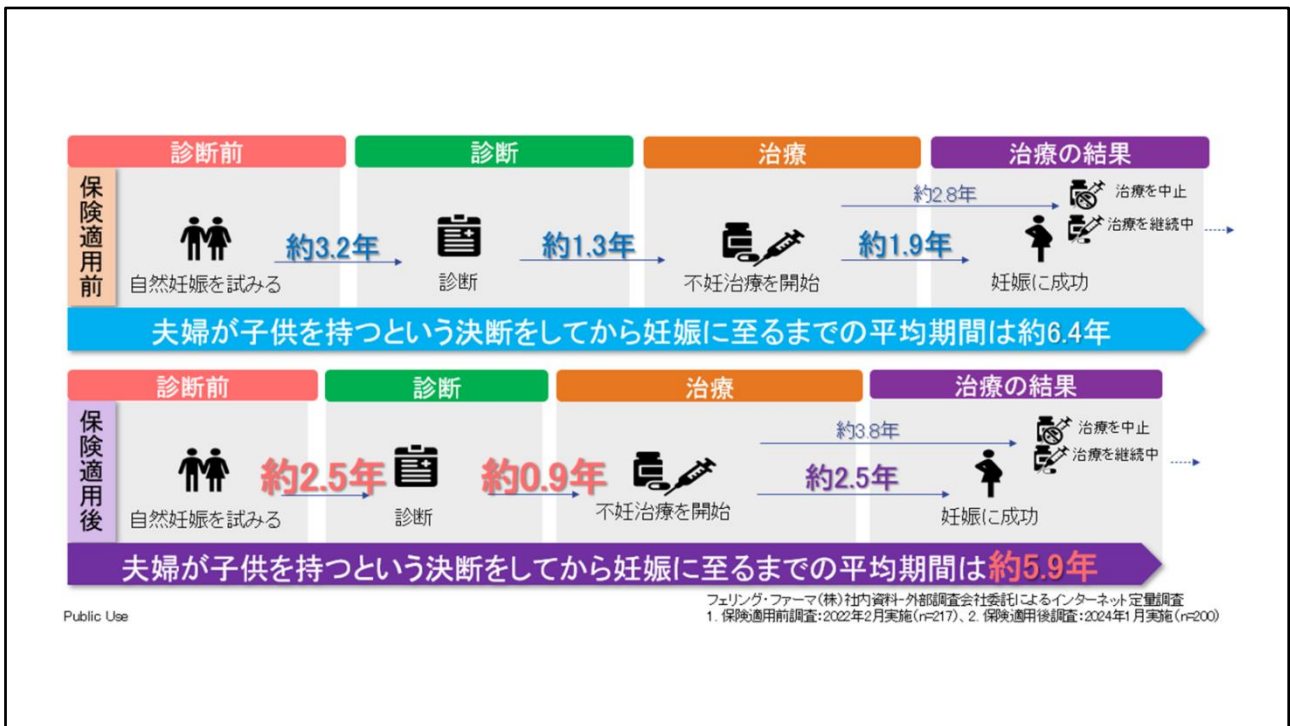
診断前

診断

治療

治療の結果

保険適用前

約2.8年

治療を中止

治療を継続中

自然妊娠を試みる

約3.2年

診断

約1.3年

不妊治療を開始

約1.9年

妊娠に成功

夫婦が子供を持つという決断をしてから妊娠に至るまでの平均期間は約6.4年

診断前

診断

治療

治療の結果

保険適用後

約3.8年

治療を中止

治療を継続中

自然妊娠を試みる

約2.5年

診断

約0.9年

不妊治療を開始

約2.5年

妊娠に成功

夫婦が子供を持つという決断をしてから妊娠に至るまでの平均期間は約5.9年

Public Use

フェリング・ファーマ(株)社内資料-外部調査会社委託によるインターネット定量調査
1. 保険適用前調査:2022年2月実施(n=217)、2. 保険適用後調査:2024年1月実施(n=200)